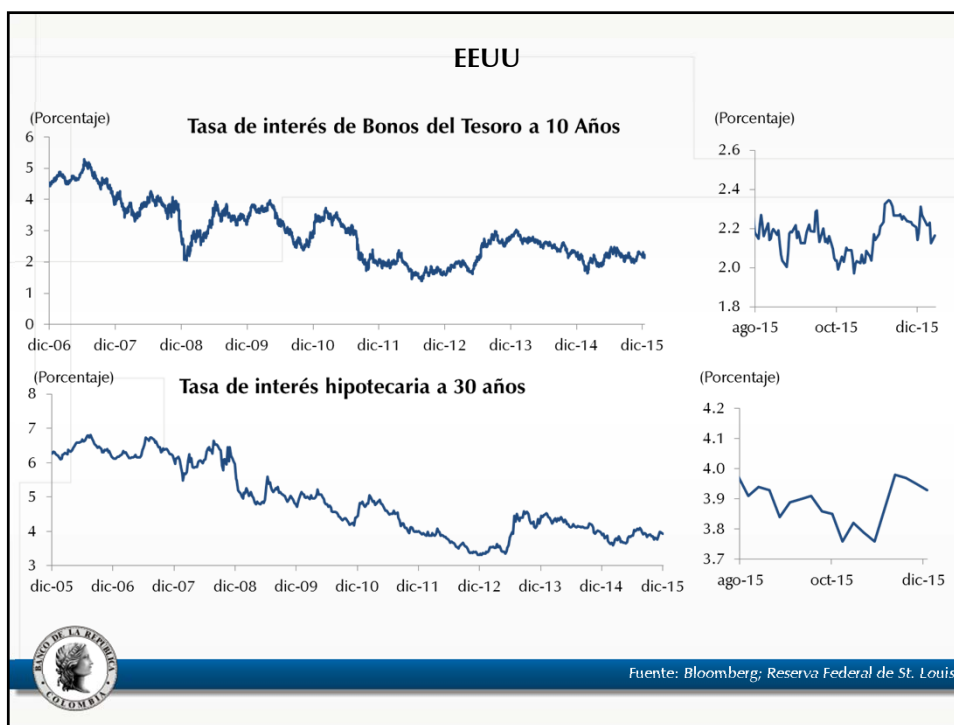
EEUU

Tasa de interés de Bonos del Tesoro a 10 Años

(Porcentaje)
6
5
4
3
2
1
0
dic-06 dic-07 dic-08 dic-09 dic-10 dic-11 dic-12 dic-13 dic-14 dic-15

(Porcentaje)
2.6
2.4
2.2
2.0
1.8
ago-15 oct-15 dic-15

Tasa de interés hipotecaria a 30 años

(Porcentaje)
8
7
6
5
4
3
dic-05 dic-06 dic-07 dic-08 dic-09 dic-10 dic-11 dic-12 dic-13 dic-14 dic-15

(Porcentaje)
4.2
4.1
4.0
3.9
3.8
3.7
ago-15 oct-15 dic-15

BANCO DE LA REPÚBLICA COLOMBIA

Fuente: Bloomberg; Reserva Federal de St. Louis